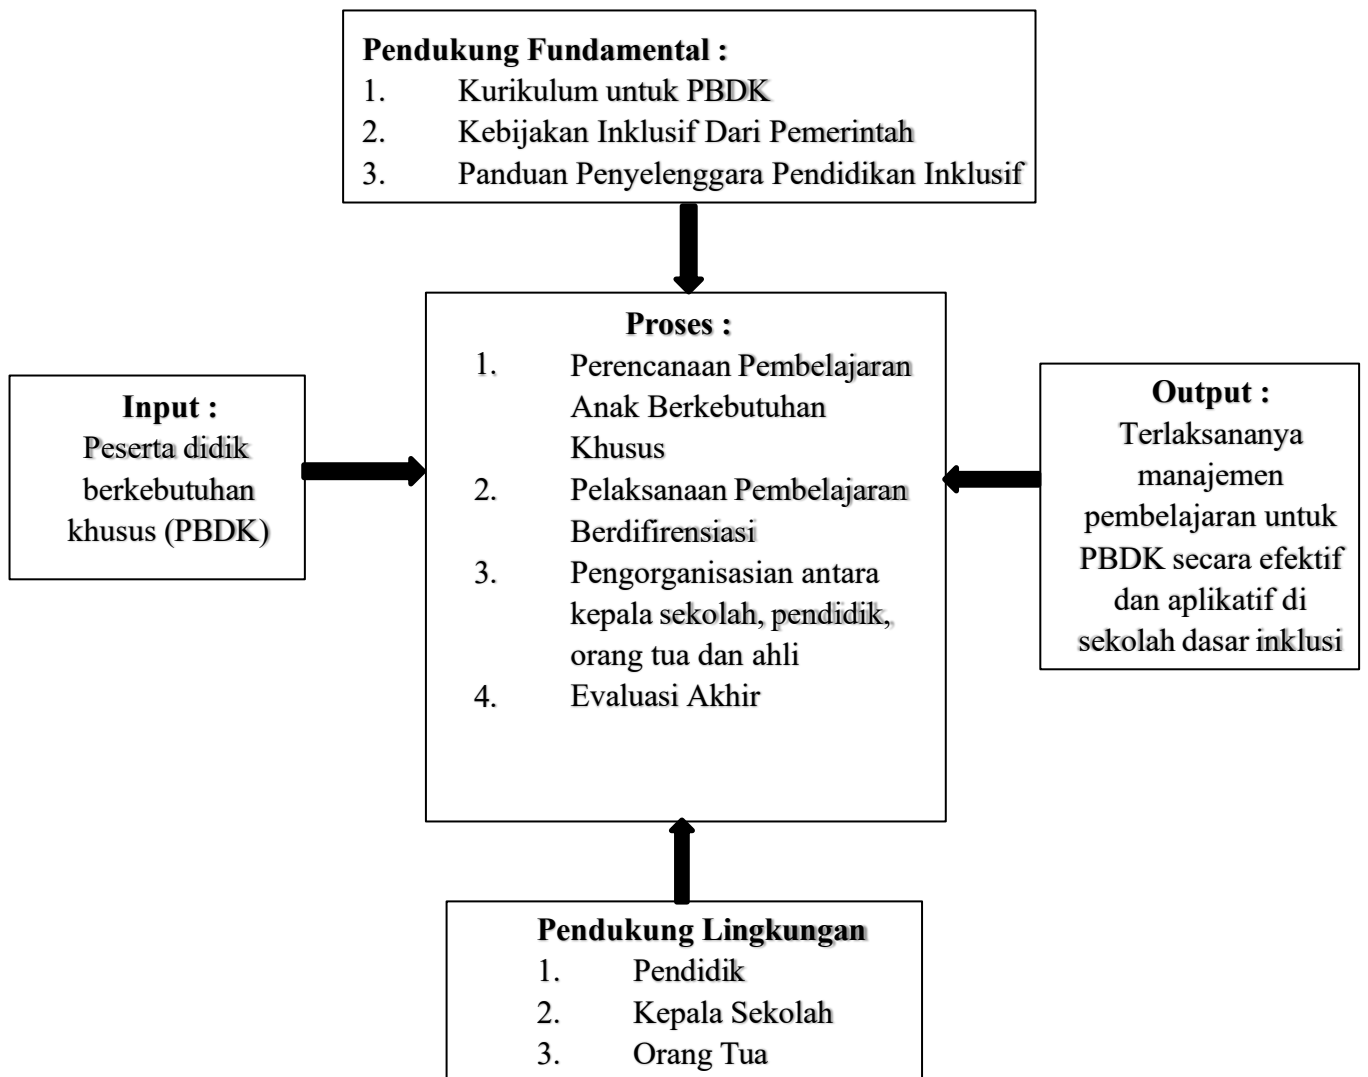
**Pendukung Fundamental :**
1. Kurikulum untuk PBDK
2. Kebijakan Inklusif Dari Pemerintah
3. Panduan Penyelenggara Pendidikan Inklusif

**Input :**
Peserta didik berkebutuhan khusus (PBDK)

**Proses :**
1. Perencanaan Pembelajaran Anak Berkebutuhan Khusus
2. Pelaksanaan Pembelajaran Berdifirensiasi
3. Pengorganisasian antara kepala sekolah, pendidik, orang tua dan ahli
4. Evaluasi Akhir

**Output :**
Terlaksananya manajemen pembelajaran untuk PBDK secara efektif dan aplikatif di sekolah dasar inklusi

**Pendukung Lingkungan**
1. Pendidik
2. Kepala Sekolah
3. Orang Tua